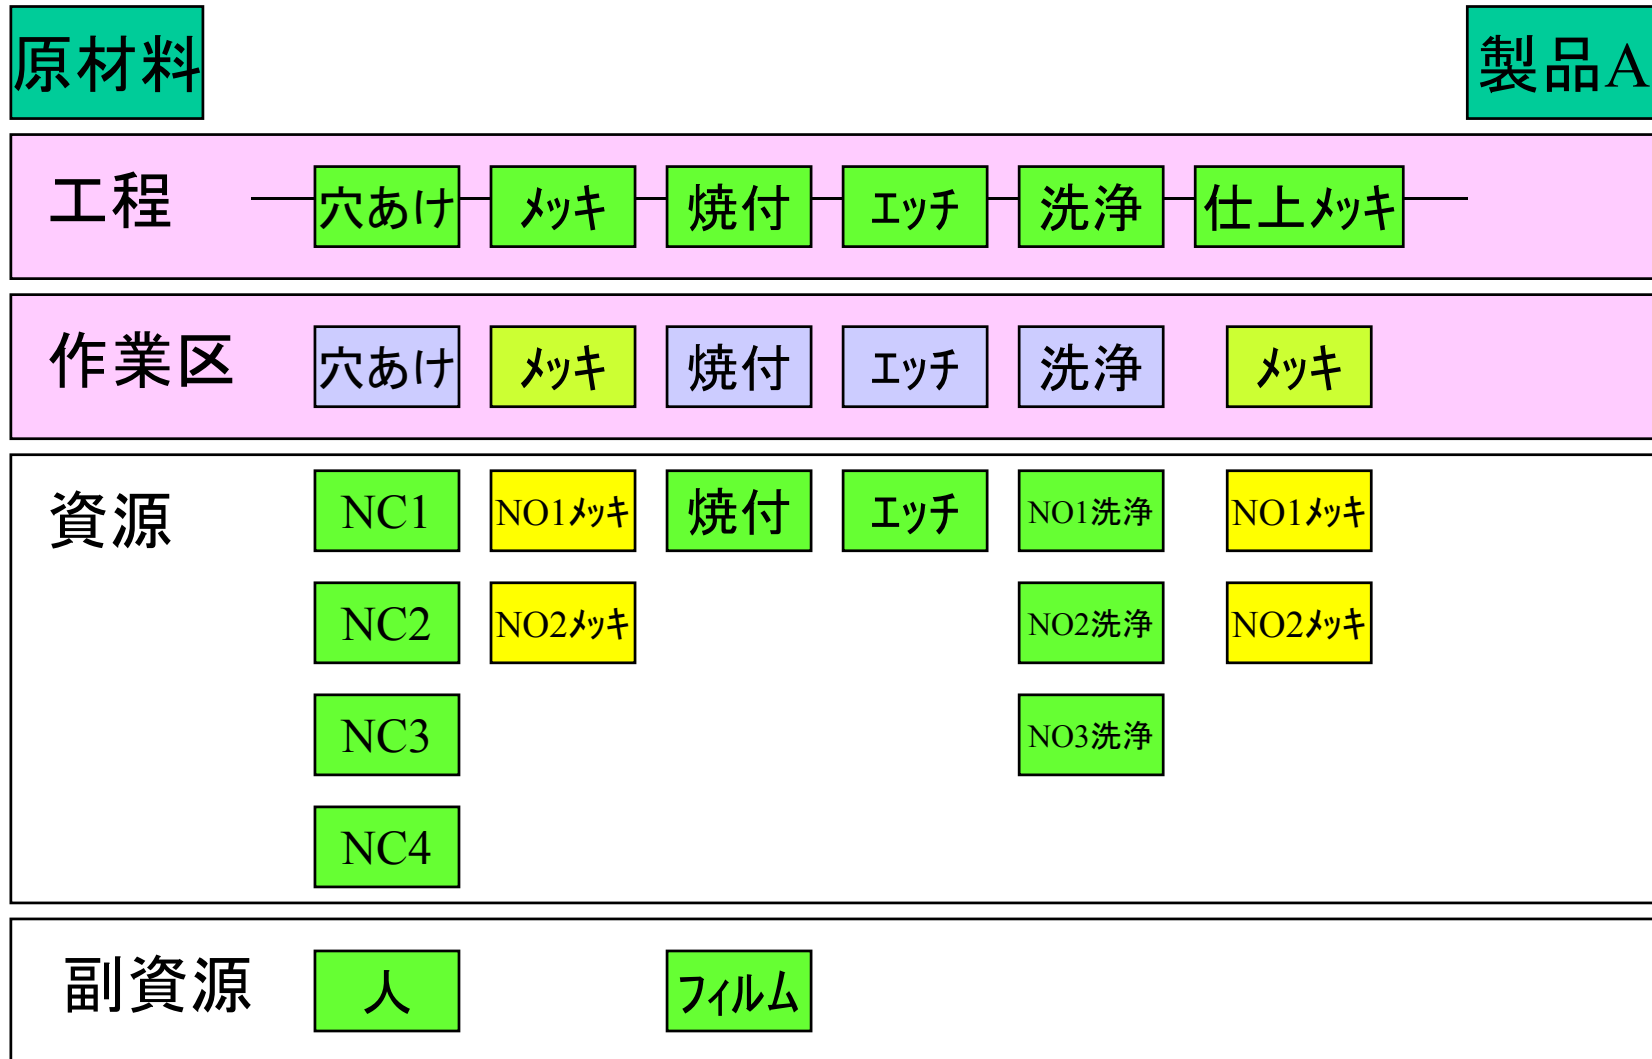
原材料

製品A

工程 穴あけ メッキ 焼付 エッチ 洗浄 仕上メッキ

作業区 穴あけ メッキ 焼付 エッチ 洗浄 メッキ

資源

NC1 NO1メッキ 焼付 エッチ NO1洗浄 NO1メッキ

NC2 NO2メッキ NO2洗浄 NO2メッキ

NC3 NO3洗浄

NC4

副資源 人 フィルム